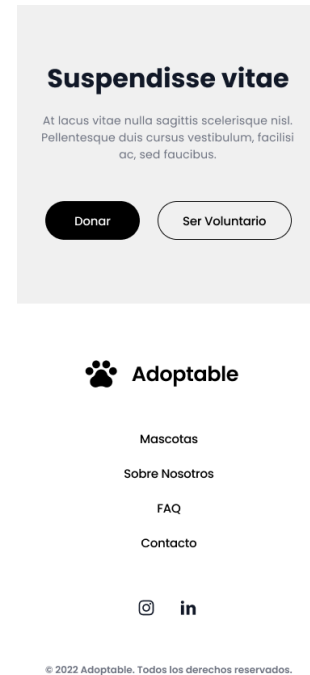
Suspendisse vitae

At lacus vitae nulla sagittis scelerisque nisl. Pellentesque duis cursus vestibulum, facilisi ac, sed faucibus.

Donar

Ser Voluntario

Adoptable

Mascotas

Sobre Nosotros

FAQ

Contacto

in

© 2022 Adoptable. Todos los derechos reservados.